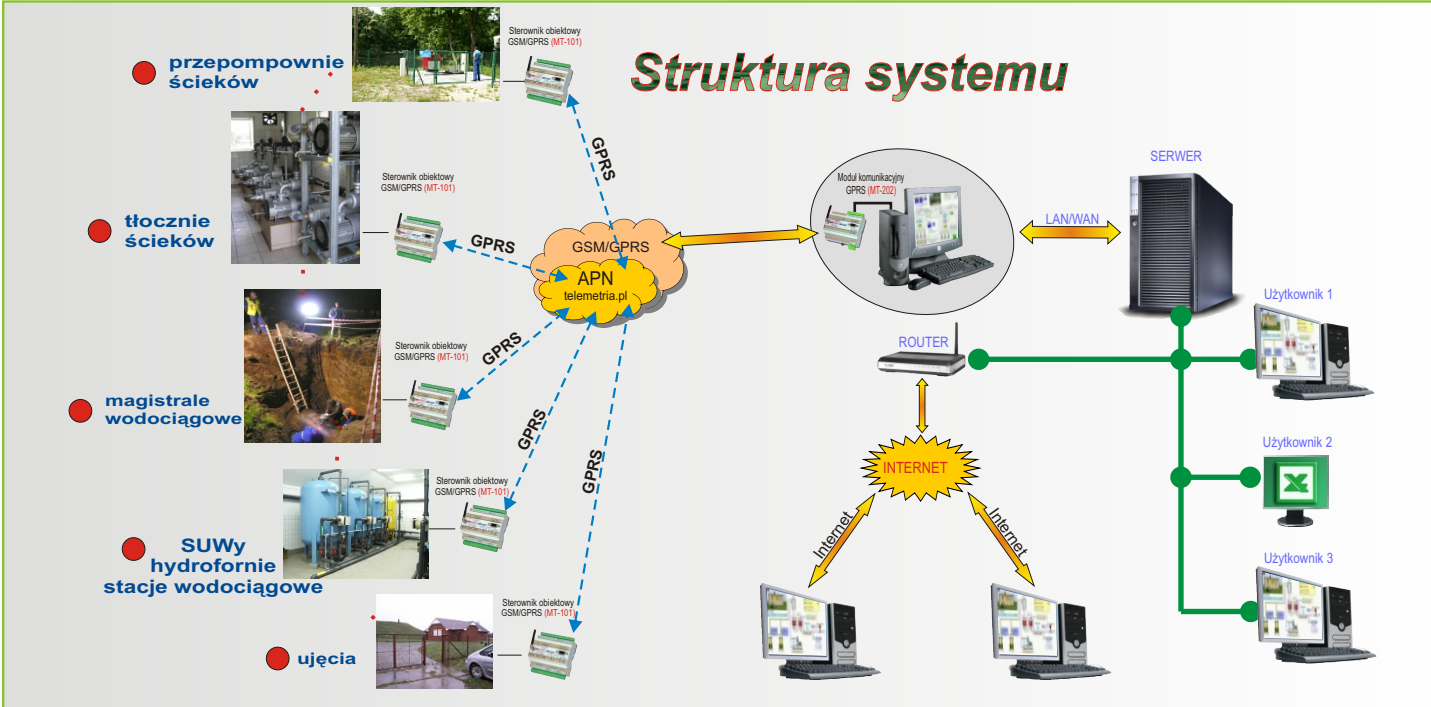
Struktura systemu

przepompownie ścieków

Sterownik obiektowy GSM/GPRS (MT-101)

GPRS

tłocznie ścieków

Sterownik obiektowy GSM/GPRS (MT-101)

GPRS

GSM/GPRS

APN telemetria.pl

Moduł komunikacyjny GPRS (MT-202)

LAN/WAN

SERWER

magistrale wodociągowe

Sterownik obiektowy GSM/GPRS (MT-101)

GPRS

GPRS

GPRS

SUWy hydrofornie stacje wodociągowe

Sterownik obiektowy GSM/GPRS (MT-101)

ujęcia

Sterownik obiektowy GSM/GPRS (MT-101)

ROUTER

INTERNET

Internet

Internet

Użytkownik 1

Użytkownik 2

Użytkownik 3